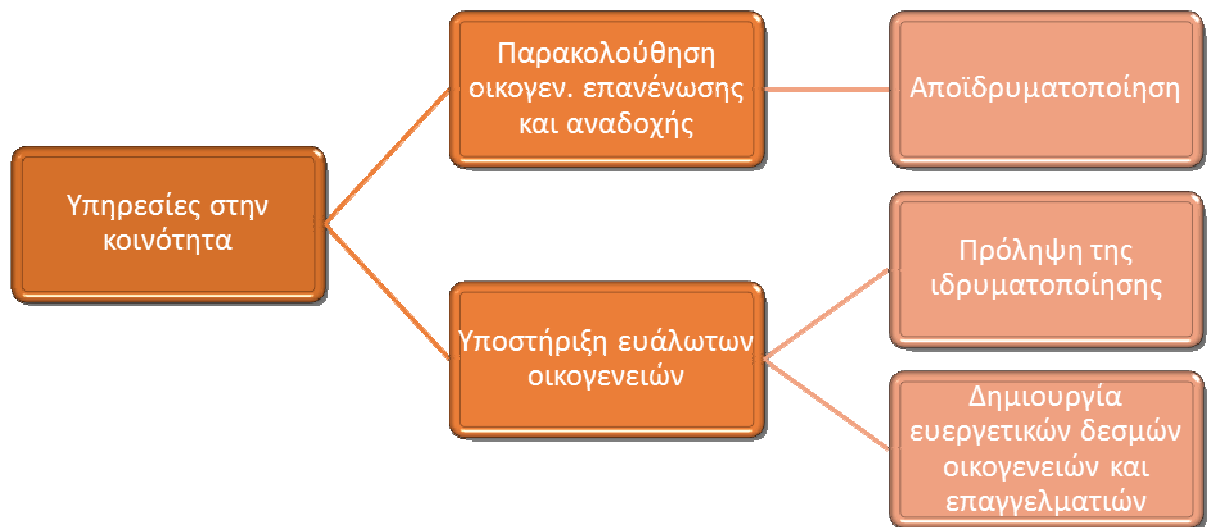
Υπηρεσίες στην κοινότητα

Παρακολούθηση οικογεν. επανένωσης και αναδοχής

Αποϊδρυματοποίηση

Υποστήριξη ευάλωτων οικογενειών

Πρόληψη της ιδρυματοποίησης

Δημιουργία ευεργετικών δεσμών οικογενειών και επαγγελματιών